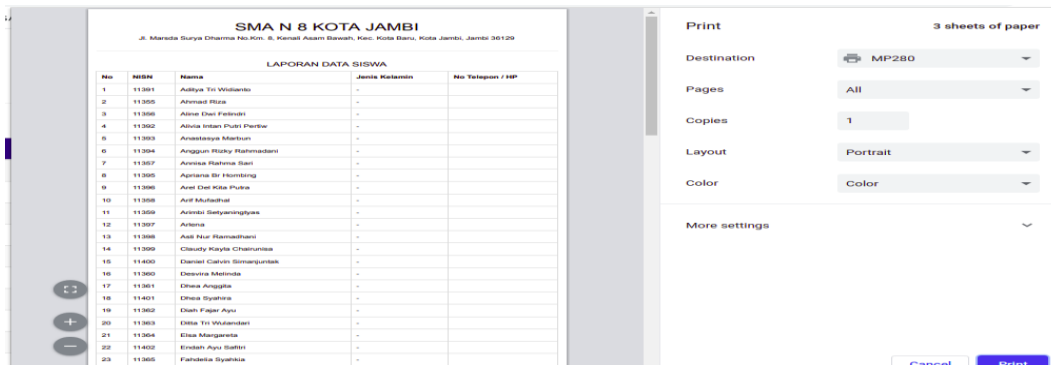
SMA N 8 KOTA JAMBI

Jl. Marada Surya Dharma No.Km. 8, Kenali Asam Bawah, Kec. Kota Baru, Kota Jambi, Jambi 36129

LAPORAN DATA SISWA

| No | NISN | Nama | Jenis Kelamin | No Telepon / HP |
|---|---|---|---|---|
| 1 | 11391 | Aditya Tri Widianto | - | |
| 2 | 11355 | Ahmad Riza | - | |
| 3 | 11356 | Aline Dwi Felindri | - | |
| 4 | 11392 | Alivia Intan Putri Pertiw | - | |
| 5 | 11393 | Anastasya Marbun | - | |
| 6 | 11394 | Anggun Rizky Rahmadani | - | |
| 7 | 11357 | Annisa Rahma Sari | - | |
| 8 | 11395 | Apriana Br Hombing | - | |
| 9 | 11396 | Arel Dei Kita Putra | - | |
| 10 | 11358 | Arif Mufadhal | - | |
| 11 | 11359 | Arimbi Setyaningtyas | - | |
| 12 | 11397 | Arlena | - | |
| 13 | 11398 | Asli Nur Ramadhani | - | |
| 14 | 11399 | Claudy Kayla Chairunisa | - | |
| 15 | 11400 | Daniel Calvin Simanjuntak | - | |
| 16 | 11360 | Desvira Melinda | - | |
| 17 | 11361 | Dhea Anggila | - | |
| 18 | 11401 | Dhea Syahira | - | |
| 19 | 11362 | Diah Fajar Ayu | - | |
| 20 | 11363 | Ditta Tri Wulandari | - | |
| 21 | 11364 | Elsa Margareta | - | |
| 22 | 11402 | Endah Ayu Safitri | - | |
| 23 | 11365 | Fahdelia Syahkia | - | |

Print
3 sheets of paper

Destination
MP280

Pages
All

Copies
1

Layout
Portrait

Color
Color

More settings

Cancel
Print